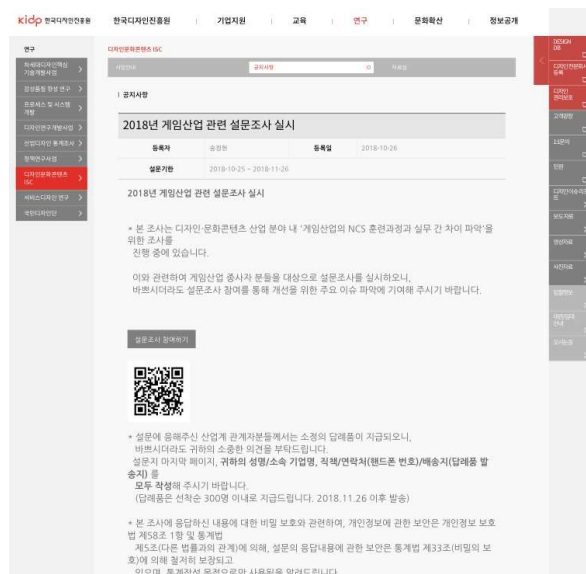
kidp 한국디자인진흥원 한국디자인진흥원 | 기업지원 | 교육 | 연구 | 문화확산 | 정보공개

연구

차세대디자인핵심기술개발사업
감성통합 형성 연구
프로세스 및 시스템 개발
디자인연구개발사업
산업디자인 통계조사
정책연구사업
디자인문화콘텐츠 ISC
서비스디자인 연구
국민디자인단

디자인문화콘텐츠 ISC

사업안내 | 공지사항 | 자료실

| 공지사항

2018년 게임산업 관련 설문조사 실시

| 등록자 | 송정현 | 등록일 | 2018-10-26 |
|---|---|---|---|
| 설문기한 | 2018-10-25 ~ 2018-11-26 | | |

2018년 게임산업 관련 설문조사 실시

* 본 조사는 디자인·문화콘텐츠 산업 분야 내 '게임산업의 NCS 훈련과정과 실무 간 차이 파악'을 위한 조사를 진행 중에 있습니다.

이와 관련하여 게임산업 종사자 분들을 대상으로 설문조사를 실시하오니, 바쁘시더라도 설문조사 참여를 통해 개선을 위한 주요 이슈 파악에 기여해 주시기 바랍니다.

설문조사 참여하기

* 설문에 응해주신 산업계 관계자분들께서는 소정의 답례품이 지급되오니, 바쁘시더라도 귀하의 소중한 의견을 부탁드립니다.
설문지 마지막 페이지, 귀하의 성명/소속 기업명, 직책/연락처(핸드폰 번호)/배송지(답례품 발송지) 를 모두 작성해 주시기 바랍니다.
(답례품은 선착순 300명 이내로 지급드립니다. 2018.11.26 이후 발송)

* 본 조사에 응답하신 내용에 대한 비밀 보호와 관련하여, 개인정보에 관한 보안은 개인정보 보호법 제58조 1항 및 통계법 제5조(다른 법률과의 관계)에 의해, 설문의 응답내용에 관한 보안은 통계법 제33조(비밀의 보호)에 의해 철저히 보장되고 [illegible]

DESIGN DB
디자인전문회사 등록
디자인 권리보호
고객참여
1:1문의
민원
디자인아카이브
보도자료
행사자료
사진자료
입찰정보
재단시설 안내
오시는길